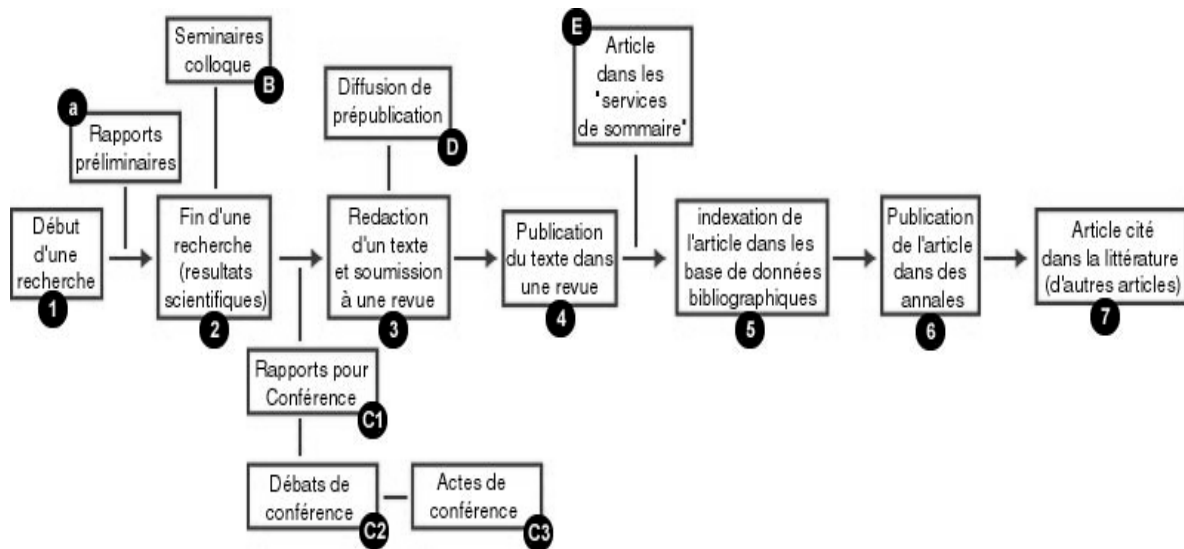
Seminaires colloque
B

a
Rapports préliminaires

Diffusion de prépublication
D

E
Article dans les 'services de sommaire'

Début d'une recherche
1

Fin d'une recherche (resultats scientifiques)
2

Redaction d'un texte et soumission à une revue
3

Publication du texte dans une revue
4

indexation de l'article dans les base de données bibliographiques
5

Publication de l'article dans des annales
6

Article cité dans la littérature (d'autres articles)
7

Rapports pour Conférence
C1

Débats de conférence
C2

Actes de conférence
C3